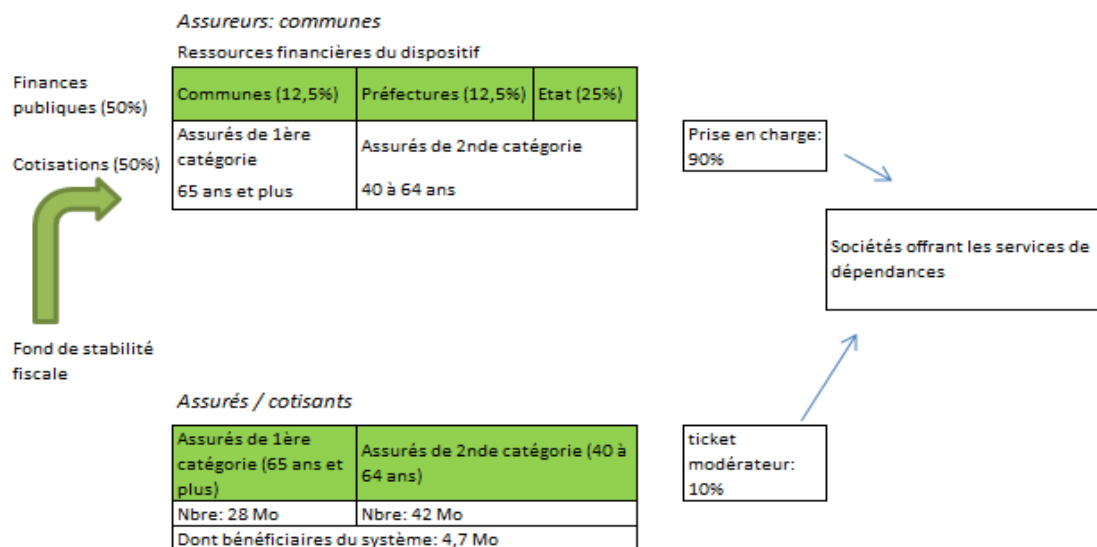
*Assureurs: communes*

Ressources financières du dispositif

Finances publiques (50%)

Cotisations (50%)

| Communes (12,5%) | Préfectures (12,5%) | Etat (25%) |
|---|---|---|
| Assurés de 1ère catégorie 65 ans et plus | Assurés de 2nde catégorie 40 à 64 ans | |

Prise en charge: 90%

Sociétés offrant les services de dépendances

Fond de stabilité fiscale

*Assurés / cotisants*

| Assurés de 1ère catégorie (65 ans et plus) | Assurés de 2nde catégorie (40 à 64 ans) |
|---|---|
| Nbre: 28 Mo | Nbre: 42 Mo |
| Dont bénéficiaires du système: 4,7 Mo | |

ticket modérateur: 10%